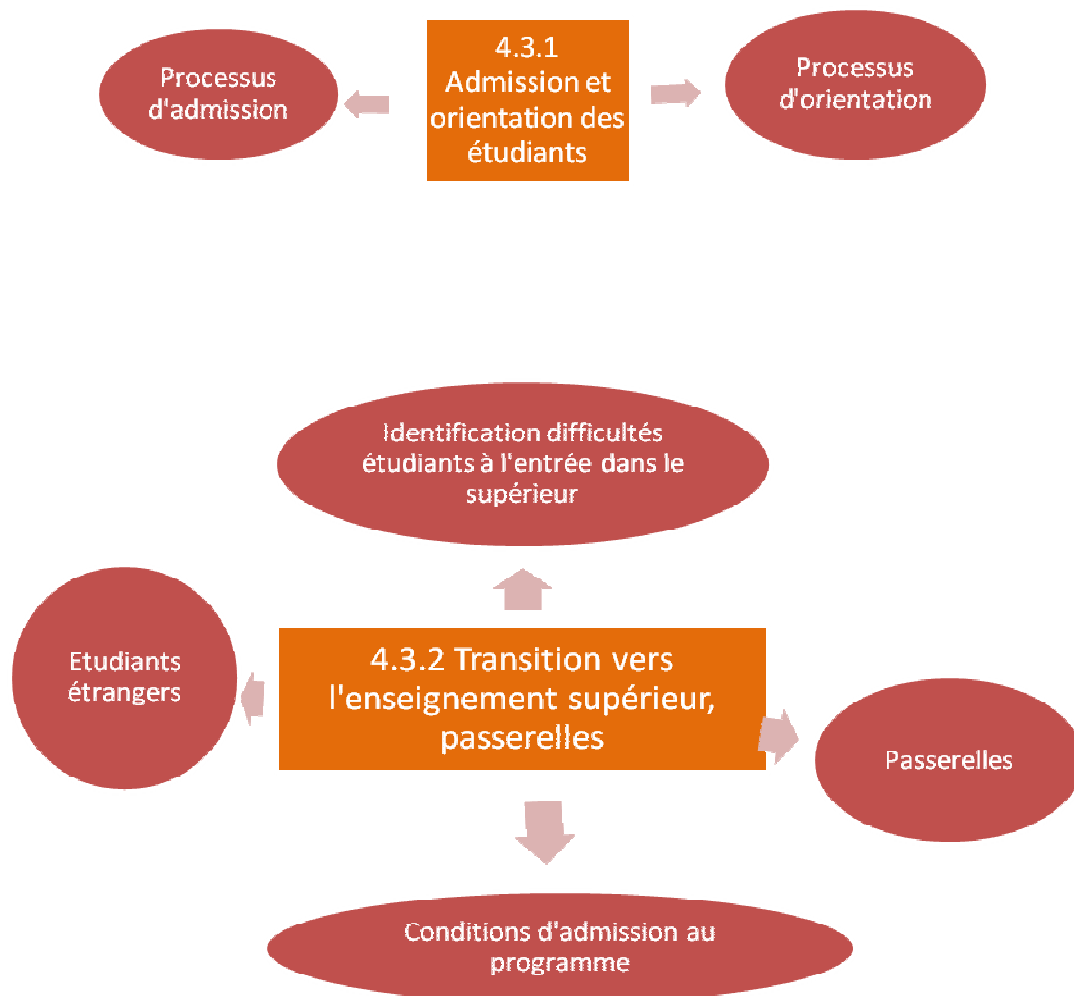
Processus d'admission

4.3.1 Admission et orientation des étudiants

Processus d'orientation

Identification difficultés étudiants à l'entrée dans le supérieur

Etudiants étrangers

4.3.2 Transition vers l'enseignement supérieur, passerelles

Passerelles

Conditions d'admission au programme